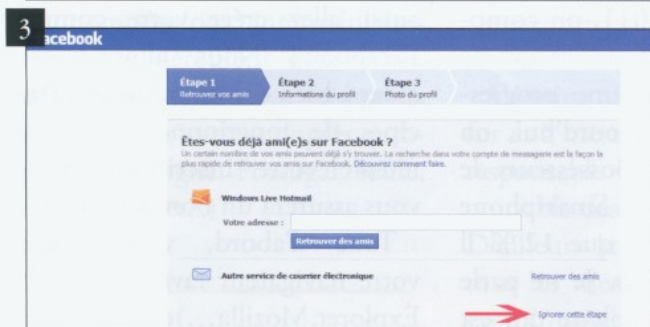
3

acebook

Étape 1
Retrouver vos amis

Étape 2
Informations du profil

Étape 3
Photo du profil

Êtes-vous déjà ami(e)s sur Facebook ?

Un certain nombre de vos amis peuvent déjà s'y trouver. La recherche dans votre compte de messagerie est la façon la plus rapide de retrouver vos amis sur Facebook. Découvrez comment faire.

Windows Live Hotmail

Votre adresse :

Retrouver des amis

Autre service de courrier électronique

Retrouver des amis

Ignorer cette étape